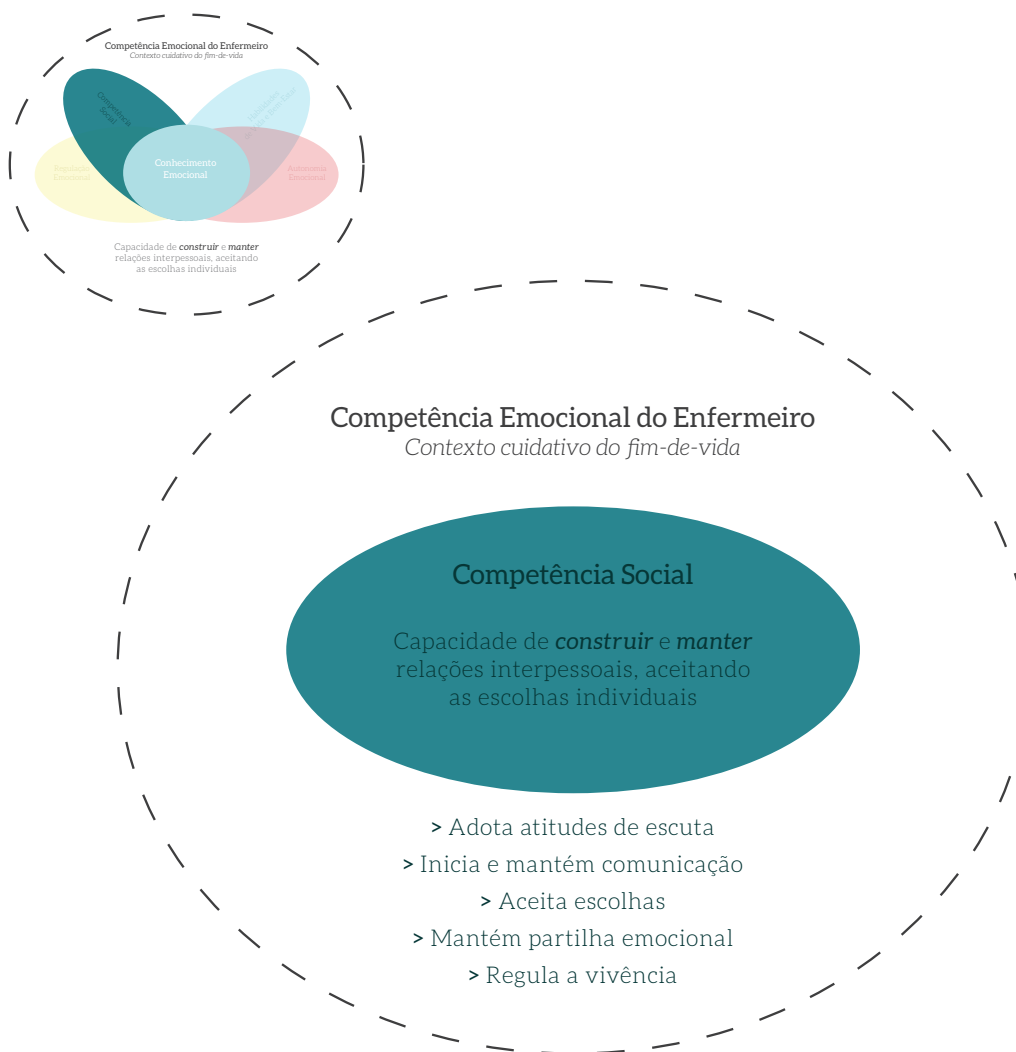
Competência Emocional do Enfermeiro
Contexto cuidativo do fim-de-vida

Competência Social

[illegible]

Regulação Emocional

Conhecimento Emocional

Autonomia Emocional

Capacidade de *construir* e *manter* relações interpessoais, aceitando as escolhas individuais

Competência Emocional do Enfermeiro
Contexto cuidativo do fim-de-vida

Competência Social

Capacidade de ***construir*** e ***manter*** relações interpessoais, aceitando as escolhas individuais

> Adota atitudes de escuta
> Inicia e mantém comunicação
> Aceita escolhas
> Mantém partilha emocional
> Regula a vivência